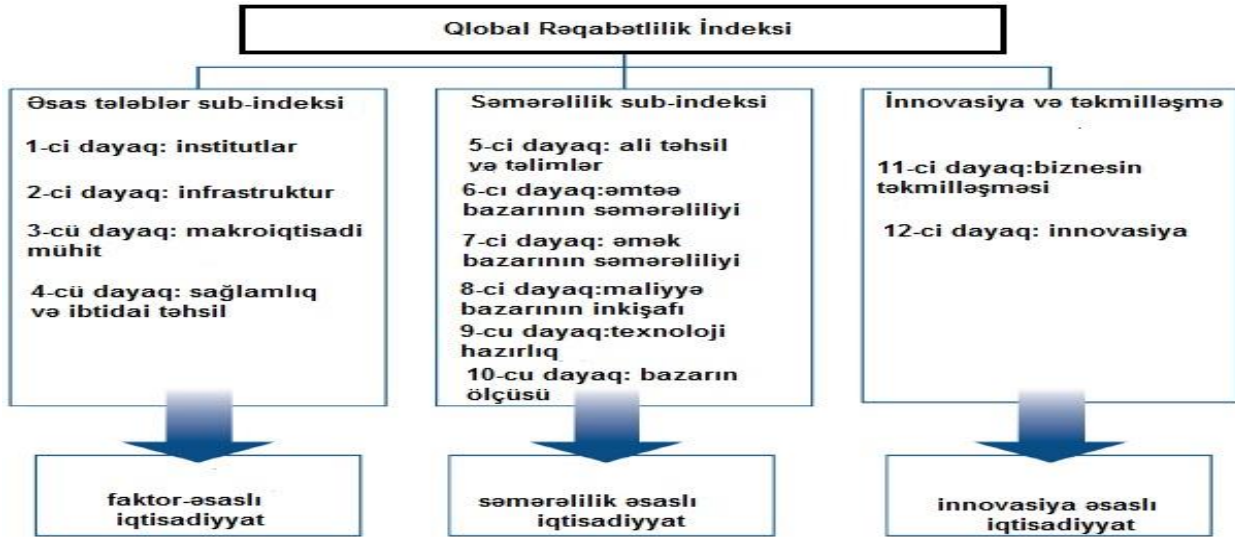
Qlobal Rəqabətlilik İndeksi

Əsas tələblər sub-indeksi

1-ci dayaq: institutlar

2-ci dayaq: infrastruktur

3-cü dayaq: makroiqtisadi mühit

4-cü dayaq: sağlamlıq və ibtidai təhsil

Səmərəlilik sub-indeksi

5-ci dayaq: ali təhsil və təlimlər

6-cı dayaq:əmtəə bazarının səmərəliliyi

7-ci dayaq: əmək bazarının səmərəliliyi

8-ci dayaq:maliyyə bazarının inkişafı

9-cu dayaq:texnoloji hazırlıq

10-cu dayaq: bazarın ölçüsü

İnnovasiya və təkmilləşmə

11-ci dayaq:biznesin təkmilləşməsi

12-ci dayaq: innovasiya

faktor-əsaslı iqtisadiyyat

səmərəlilik əsaslı iqtisadiyyat

innovasiya əsaslı iqtisadiyyat